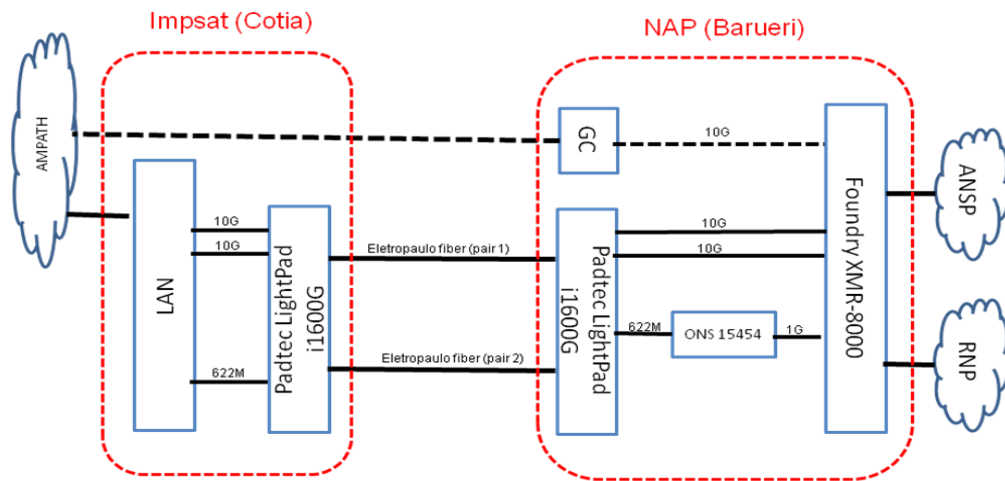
Impsat (Cotia)

NAP (Barueri)

AMPATH

GC

10G

Foundry XMR-8000

ANSP

LAN

10G

10G

Padtec LightPad i1600G

Eletropaulo fiber (pair 1)

Padtec LightPad i1600G

10G

10G

622M

ONS 15454

1G

RNP

622M

Eletropaulo fiber (pair 2)